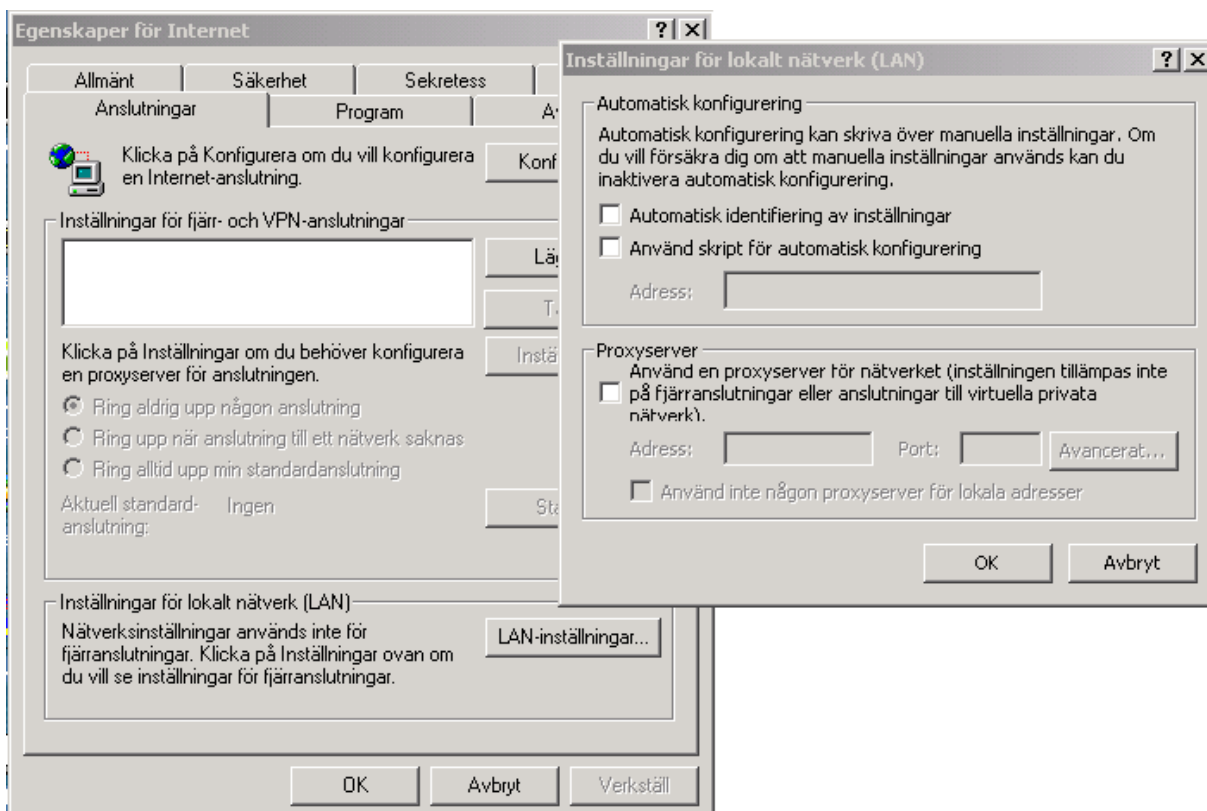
Egenskaper för Internet ? ×

Allmänt | Säkerhet | Sekretess
Anslutningar | Program | A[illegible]

Klicka på Konfigurera om du vill konfigurera en Internet-anslutning.
Konf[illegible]

Inställningar för fjärr- och VPN-anslutningar
Läg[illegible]
T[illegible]
Klicka på Inställningar om du behöver konfigurera en proxyserver för anslutningen.
Instä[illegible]
Ring aldrig upp någon anslutning
Ring upp när anslutning till ett nätverk saknas
Ring alltid upp min standardanslutning
Aktuell standard-anslutning: Ingen
St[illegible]

Inställningar för lokalt nätverk (LAN)
Nätverksinställningar används inte för fjärranslutningar. Klicka på Inställningar ovan om du vill se inställningar för fjärranslutningar.
LAN-inställningar...

OK Avbryt Verkställ

Inställningar för lokalt nätverk (LAN) ? ×

Automatisk konfigurering
Automatisk konfigurering kan skriva över manuella inställningar. Om du vill försäkra dig om att manuella inställningar används kan du inaktivera automatisk konfigurering.
Automatisk identifiering av inställningar
Använd skript för automatisk konfigurering
Adress:

Proxyserver
Använd en proxyserver för nätverket (inställningen tillämpas inte på fjärranslutningar eller anslutningar till virtuella privata nätverk).
Adress: Port: Avancerat...
Använd inte någon proxyserver för lokala adresser

OK Avbryt